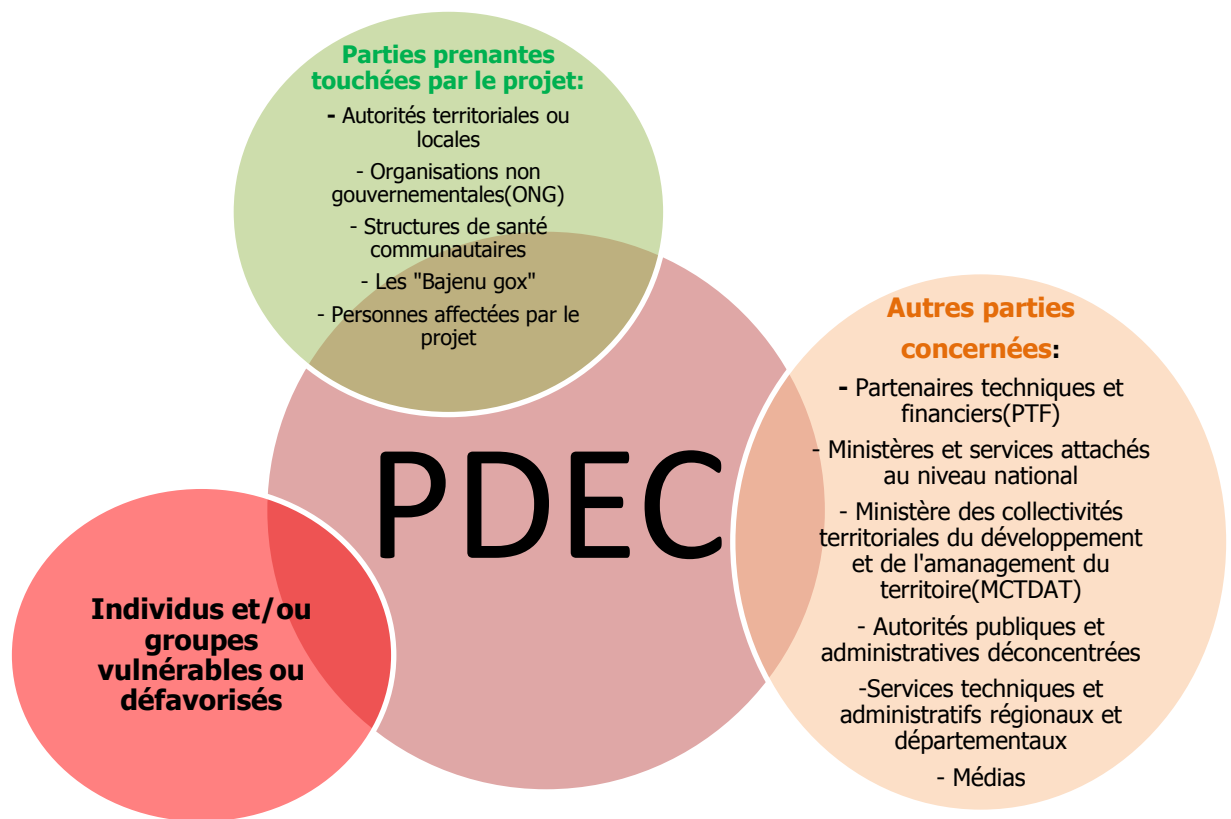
Parties prenantes touchées par le projet:

- Autorités territoriales ou locales

- Organisations non gouvernementales(ONG)

- Structures de santé communautaires

- Les "Bajenu gox"

- Personnes affectées par le projet

PDEC

Autres parties concernées:

- Partenaires techniques et financiers(PTF)

- Ministères et services attachés au niveau national

- Ministère des collectivités territoriales du développement et de l'amanagement du territoire(MCTDAT)

- Autorités publiques et administratives déconcentrées

-Services techniques et administratifs régionaux et départementaux

- Médias

Individus et/ou groupes vulnérables ou défavorisés